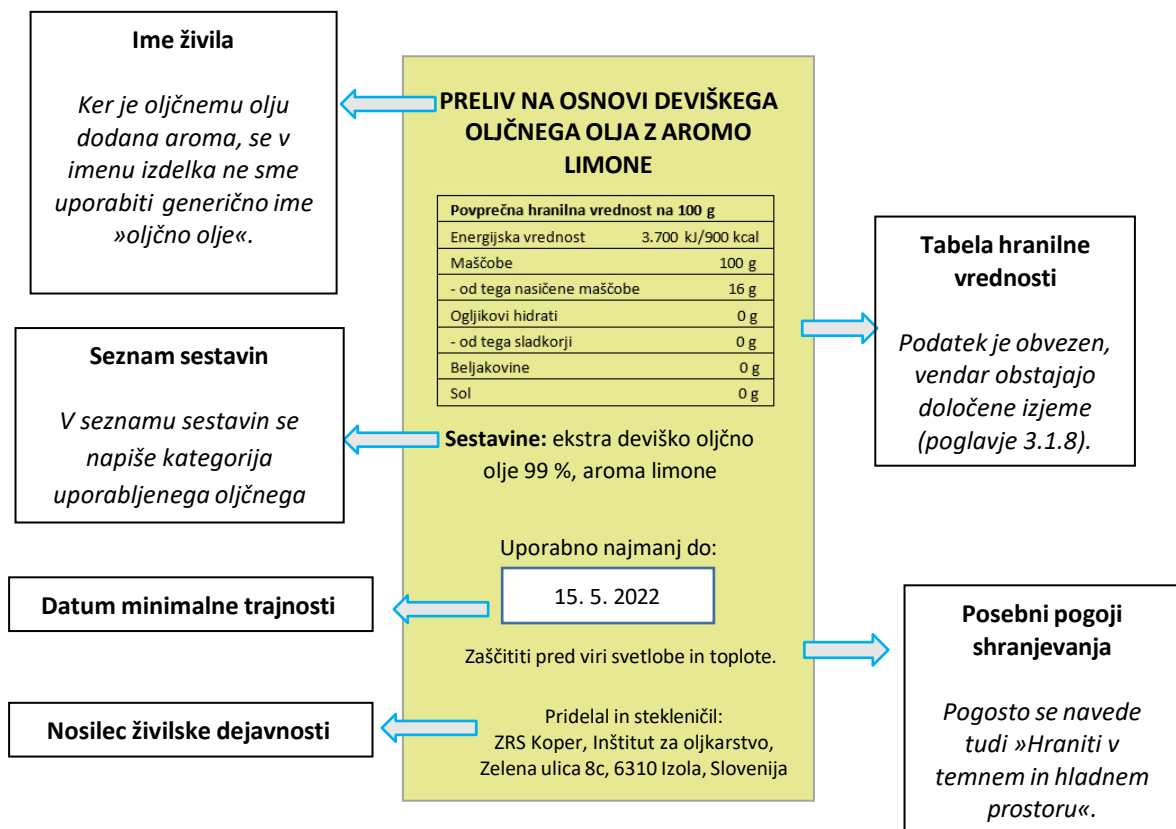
**Ime živila**

*Ker je oljčnemu olju dodana aroma, se v imenu izdelka ne sme uporabiti generično ime »oljčno olje«.*

**PRELIV NA OSNOVI DEVIŠKEGA OLJČNEGA OLJA Z AROMO LIMONE**

| Povprečna hranilna vrednost na 100 g | |
|---|---|
| Energijska vrednost | 3.700 kJ/900 kcal |
| Maščobe | 100 g |
| - od tega nasičene maščobe | 16 g |
| Ogljikovi hidrati | 0 g |
| - od tega sladkorji | 0 g |
| Beljakovine | 0 g |
| Sol | 0 g |

**Tabela hranilne vrednosti**

*Podatek je obvezen, vendar obstajajo določene izjeme (poglavje 3.1.8).*

**Seznam sestavin**

*V seznamu sestavin se napiše kategorija uporabljenega oljčnega*

**Sestavine:** ekstra deviško oljčno olje 99 %, aroma limone

Uporabno najmanj do:

15. 5. 2022

**Datum minimalne trajnosti**

Zaščititi pred viri svetlobe in toplote.

**Posebni pogoji shranjevanja**

*Pogosto se navede tudi »Hraniti v temnem in hladnem prostoru«.*

**Nosilec živilske dejavnosti**

Pridelal in stekleničil: ZRS Koper, Inštitut za oljkarstvo, Zelena ulica 8c, 6310 Izola, Slovenija